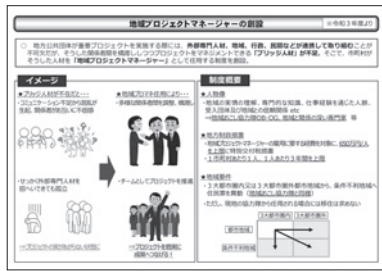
地域プロジェクトマネージャーの創設

※令和3年度より

○ 地方公共団体が重要プロジェクトを実施する際には、外部専門人材、地域、行政、民間などが連携して取り組むことが不可欠だが、そうした関係者間を橋渡ししつつプロジェクトをマネジメントできる「ブリッジ人材」が不足。そこで、市町村がそうした人材を「地域プロジェクトマネージャー」として任用する制度を創設。

イメージ

★ブリッジ人材が不在だと…

・コミュニケーション不足から既存が…

・せっかく外部専門人材を雇っても…

★地域プロマネ任用により…

・多様な関係者間を調整、橋渡し…

・チームとしてプロジェクトを推進

制度概要

■人物像

・地域の実情の理解、専門的な知識、仕事経験を通じた人脈、受入団体と地域との信頼関係 etc

■地方財政措置

・地域プロジェクトマネージャーの雇用に要する経費を対象に、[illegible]

・1市町村あたり1人、1人あたり3年間を上限

■地域要件

・3大都市圏内又は3大都市圏外都市地域から、条件不利地域へ住民票を異動

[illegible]

3大都市圏外

都市地域

条件不利地域